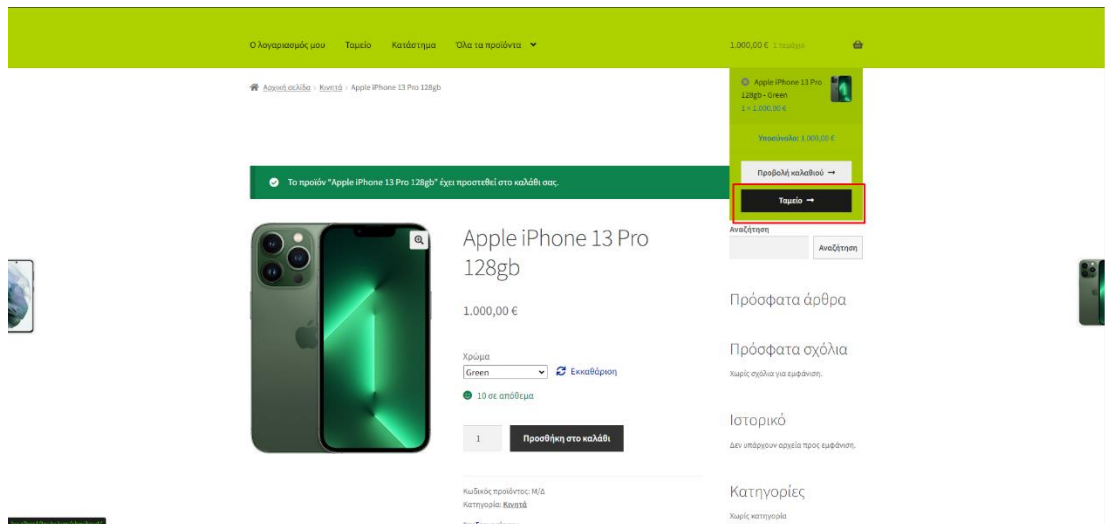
Ο λογαριασμός μου Ταμείο Κατάστημα Όλα τα προϊόντα

1.000,00 € 1 τεμάχιο

Αρχική σελίδα › Κινητά › Apple iPhone 13 Pro 128gb

Apple iPhone 13 Pro 128gb - Green
1 × 1.000,00 €

Υποσύνολο: 1.000,00 €

Προβολή καλαθιού →

Ταμείο →

Το προϊόν "Apple iPhone 13 Pro 128gb" έχει προστεθεί στο καλάθι σας.

Apple iPhone 13 Pro 128gb

1.000,00 €

Χρώμα
Green
Εκκαθάριση

10 σε απόθεμα

1
Προσθήκη στο καλάθι

Κωδικός προϊόντος: Μ/Δ
Κατηγορία: Κινητά

Αναζήτηση
Αναζήτηση

Πρόσφατα άρθρα

Πρόσφατα σχόλια

Χωρίς σχόλια για εμφάνιση.

Ιστορικό

Δεν υπάρχουν αρχεία προς εμφάνιση.

Κατηγορίες

Χωρίς κατηγορία